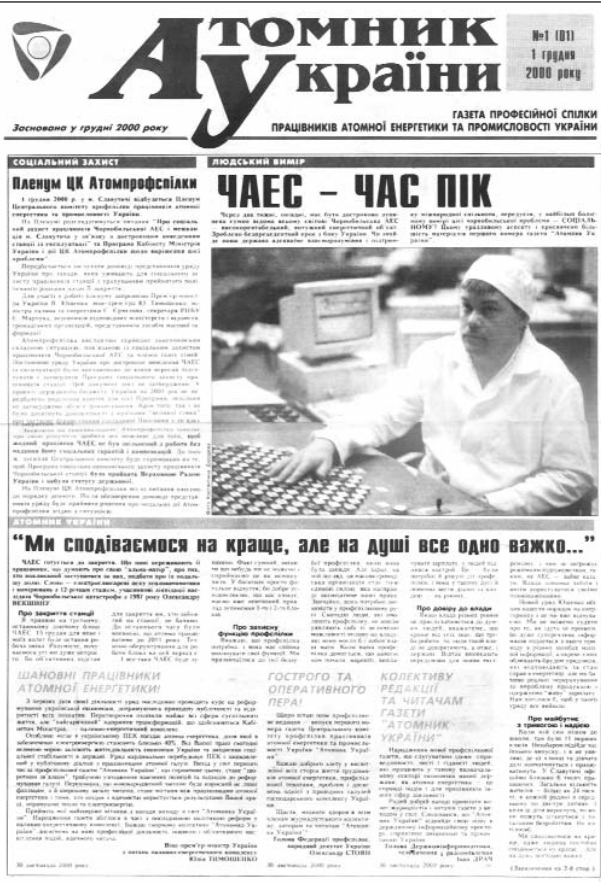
АТОМНИК УКРАЇНИ

№1 (01)
1 грудня
2000 року

Заснована у грудні 2000 року

ГАЗЕТА ПРОФЕСІЙНОЇ СПІЛКИ ПРАЦІВНИКІВ АТОМНОЇ ЕНЕРГЕТИКИ ТА ПРОМИСЛОВОСТІ УКРАЇНИ

СОЦІАЛЬНИЙ ЗАХИСТ

Пленум ЦК Атомпрофспілки

1 грудня 2000 р. у м. Славутичі відбудеться Пленум Центрального комітету профспілки працівників атомної енергетики та промисловості України.

На Пленумі розглядатиметься питання "Про соціальний захист працівників Чорнобильської АЕС і мешканців м. Славутича у зв'язку з достроковим виведенням станції з експлуатації" та Програма Кабінету Міністрів України і дії ЦК Атомпрофспілки щодо вирішення цієї проблеми.

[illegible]

ЛЮДСЬКИЙ ВИМІР

ЧАЕС – ЧАС ПІК

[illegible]

АТОМНИКИ УКРАЇНИ

"Ми сподіваємося на краще, але на душі все одно важко..."

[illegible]

Про захист станції
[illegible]

Про захисну функцію профспілки
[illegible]

Про довіру до влади
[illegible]

Про майбутнє з тривогою і надією
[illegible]

ШАНОВНІ ПРАЦІВНИКИ АТОМНОЇ ЕНЕРГЕТИКИ!

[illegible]

Віце-прем'єр-міністр України
з питань паливно-енергетичного комплексу
Юлія ТИМОШЕНКО

30 листопада 2000 року

ГОСТРОГО ТА ОПЕРАТИВНОГО ПЕРА!

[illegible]

Голова Верховної Ради України
Олександр СТОЯН

30 листопада 2000 року

КОЛЕКТИВУ РЕДАКЦІЇ ТА ЧИТАЧАМ ГАЗЕТИ "АТОМНИК УКРАЇНИ"

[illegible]

Іван ДРАЧ

30 листопада 2000 року

(Закінчення на 2-й стор.)